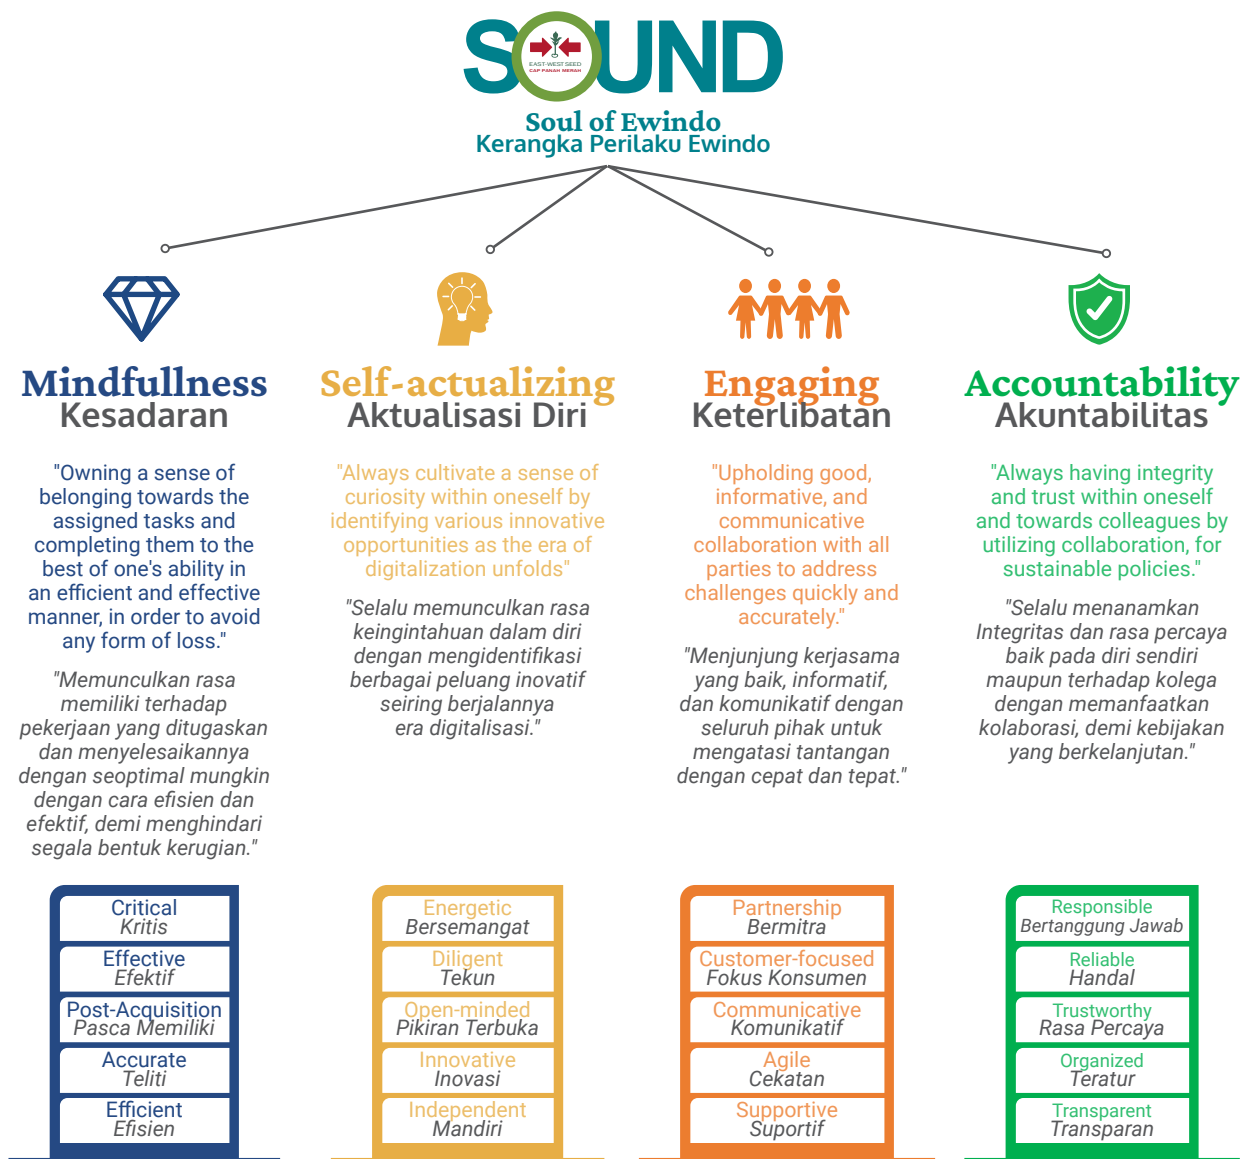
SOUND

EAST-WEST SEED
CAP PANAH MERAH

Soul of Ewindo
Kerangka Perilaku Ewindo

Mindfullness
Kesadaran

"Owning a sense of belonging towards the assigned tasks and completing them to the best of one's ability in an efficient and effective manner, in order to avoid any form of loss."

"Memunculkan rasa memiliki terhadap pekerjaan yang ditugaskan dan menyelesaikannya dengan seoptimal mungkin dengan cara efisien dan efektif, demi menghindari segala bentuk kerugian."

| Critical Kritis |
|---|
| Effective Efektif |
| Post-Acquisition Pasca Memiliki |
| Accurate Teliti |
| Efficient Efisien |

Self-actualizing
Aktualisasi Diri

"Always cultivate a sense of curiosity within oneself by identifying various innovative opportunities as the era of digitalization unfolds"

"Selalu memunculkan rasa keingintahuan dalam diri dengan mengidentifikasi berbagai peluang inovatif seiring berjalannya era digitalisasi."

| Energetic Bersemangat |
|---|
| Diligent Tekun |
| Open-minded Pikiran Terbuka |
| Innovative Inovasi |
| Independent Mandiri |

Engaging
Keterlibatan

"Upholding good, informative, and communicative collaboration with all parties to address challenges quickly and accurately."

"Menjunjung kerjasama yang baik, informatif, dan komunikatif dengan seluruh pihak untuk mengatasi tantangan dengan cepat dan tepat."

| Partnership Bermitra |
|---|
| Customer-focused Fokus Konsumen |
| Communicative Komunikatif |
| Agile Cekatan |
| Supportive Suportif |

Accountability
Akuntabilitas

"Always having integrity and trust within oneself and towards colleagues by utilizing collaboration, for sustainable policies."

"Selalu menanamkan Integritas dan rasa percaya baik pada diri sendiri maupun terhadap kolega dengan memanfaatkan kolaborasi, demi kebijakan yang berkelanjutan."

| Responsible Bertanggung Jawab |
|---|
| Reliable Handal |
| Trustworthy Rasa Percaya |
| Organized Teratur |
| Transparent Transparan |